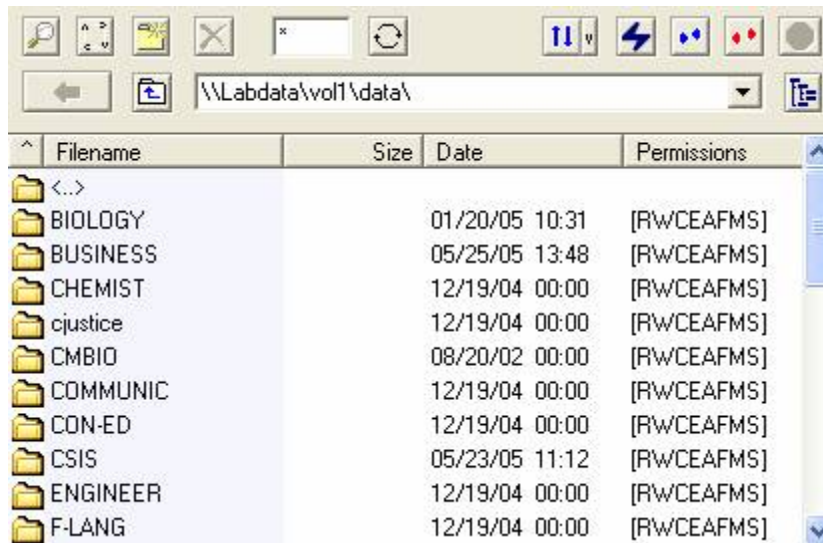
*

\\Labdata\vol1\data\

| Filename | Size | Date | Permissions |
|---|---|---|---|
| <..> | | | |
| BIOLOGY | | 01/20/05 10:31 | [RWCEAFMS] |
| BUSINESS | | 05/25/05 13:48 | [RWCEAFMS] |
| CHEMIST | | 12/19/04 00:00 | [RWCEAFMS] |
| cjustice | | 12/19/04 00:00 | [RWCEAFMS] |
| CMBIO | | 08/20/02 00:00 | [RWCEAFMS] |
| COMMUNIC | | 12/19/04 00:00 | [RWCEAFMS] |
| CON-ED | | 12/19/04 00:00 | [RWCEAFMS] |
| CSIS | | 05/23/05 11:12 | [RWCEAFMS] |
| ENGINEER | | 12/19/04 00:00 | [RWCEAFMS] |
| F-LANG | | 12/19/04 00:00 | [RWCEAFMS] |